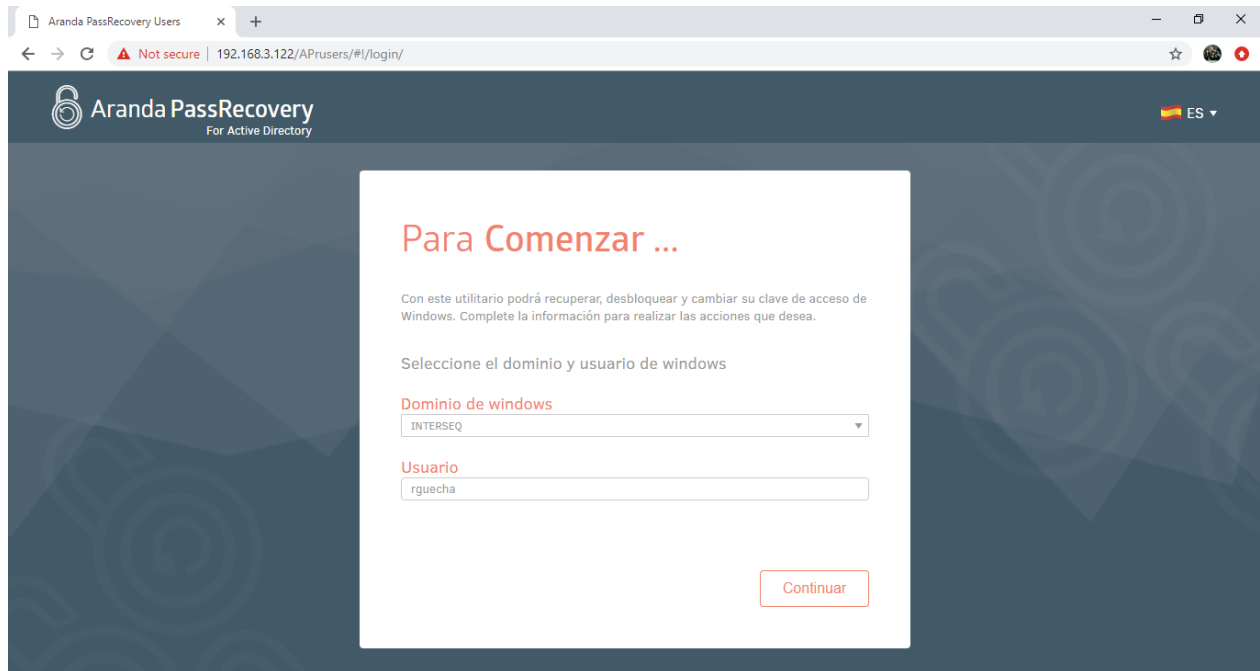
Aranda PassRecovery Users ×
+
Not secure | 192.168.3.122/APrusers/#!/login/

Aranda PassRecovery
For Active Directory

ES

Para Comenzar ...

Con este utilitario podrá recuperar, desbloquear y cambiar su clave de acceso de Windows. Complete la información para realizar las acciones que desea.

Seleccione el dominio y usuario de windows

Dominio de windows
INTERSEQ

Usuario
rguecha

Continuar